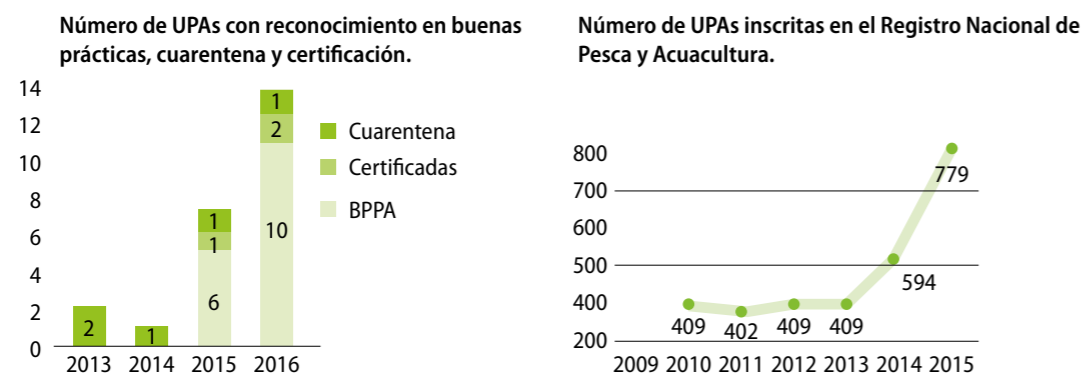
Número de UPAs con reconocimiento en buenas prácticas, cuarentena y certificación.

14
12
10
8
6
4
2
0

2
1
6
1
1
10
2
1

2013 2014 2015 2016

Cuarentena
Certificadas
BPPA

Número de UPAs inscritas en el Registro Nacional de Pesca y Acuacultura.

800
700
600
500
400
200

409 402 409 409 594 779

2009 2010 2011 2012 2013 2014 2015